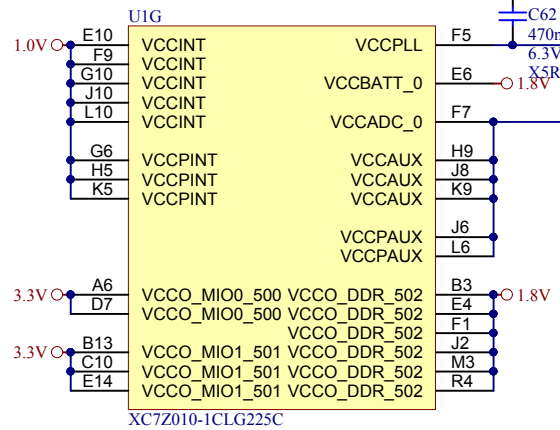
U1G

C62
470n
6.3V
X5R

1.0V
E10 VCCINT
F9 VCCINT
G10 VCCINT
J10 VCCINT
L10 VCCINT
G6 VCCPINT
H5 VCCPINT
K5 VCCPINT

VCCPLL F5
VCCBATT_0 E6 1.8V
VCCADC_0 F7
VCCAUX H9
VCCAUX J8
VCCAUX K9
VCCPAUX J6
VCCPAUX L6

3.3V
A6 VCCO_MIO0_500
D7 VCCO_MIO0_500
3.3V
B13 VCCO_MIO1_501
C10 VCCO_MIO1_501
E14 VCCO_MIO1_501

VCCO_DDR_502 B3 1.8V
VCCO_DDR_502 E4
VCCO_DDR_502 F1
VCCO_DDR_502 J2
VCCO_DDR_502 M3
VCCO_DDR_502 R4

XC7Z010-1CLG225C